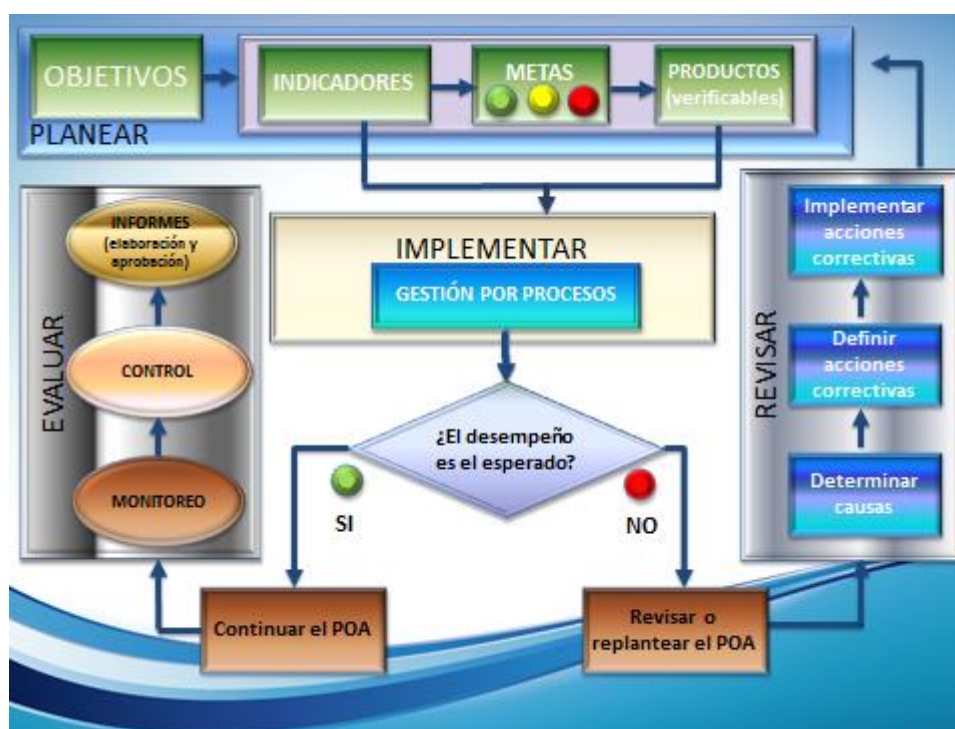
OBJETIVOS

INDICADORES

METAS

PRODUCTOS (verificables)

PLANEAR

IMPLEMENTAR

GESTIÓN POR PROCESOS

EVALUAR

INFORMES (elaboración y aprobación)

CONTROL

MONITOREO

¿El desempeño es el esperado?

SI

NO

Continuar el POA

Revisar o replantear el POA

REVISAR

Implementar acciones correctivas

Definir acciones correctivas

Determinar causas